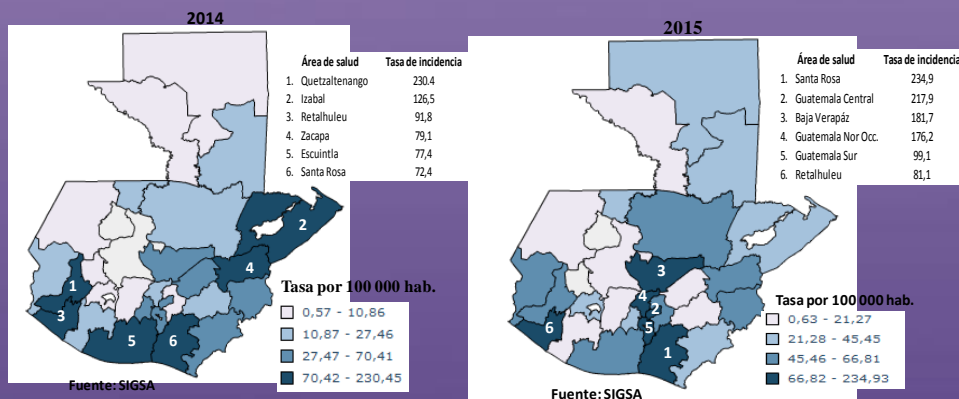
2014

| Área de salud | Tasa de incidencia |
|---|---|
| 1. Quetzaltenango | 230.4 |
| 2. Izabal | 126,5 |
| 3. Retalhuleu | 91,8 |
| 4. Zacapa | 79,1 |
| 5. Escuintla | 77,4 |
| 6. Santa Rosa | 72,4 |

2
4
1
3
5
6

Tasa por 100 000 hab.
0,57 - 10,86
10,87 - 27,46
27,47 - 70,41
70,42 - 230,45

Fuente: SIGSA

2015

| Área de salud | Tasa de incidencia |
|---|---|
| 1. Santa Rosa | 234,9 |
| 2. Guatemala Central | 217,9 |
| 3. Baja Verapáz | 181,7 |
| 4. Guatemala Nor Occ. | 176,2 |
| 5. Guatemala Sur | 99,1 |
| 6. Retalhuleu | 81,1 |

3
4
2
6
5
1

Tasa por 100 000 hab.
0,63 - 21,27
21,28 - 45,45
45,46 - 66,81
66,82 - 234,93

Fuente: SIGSA